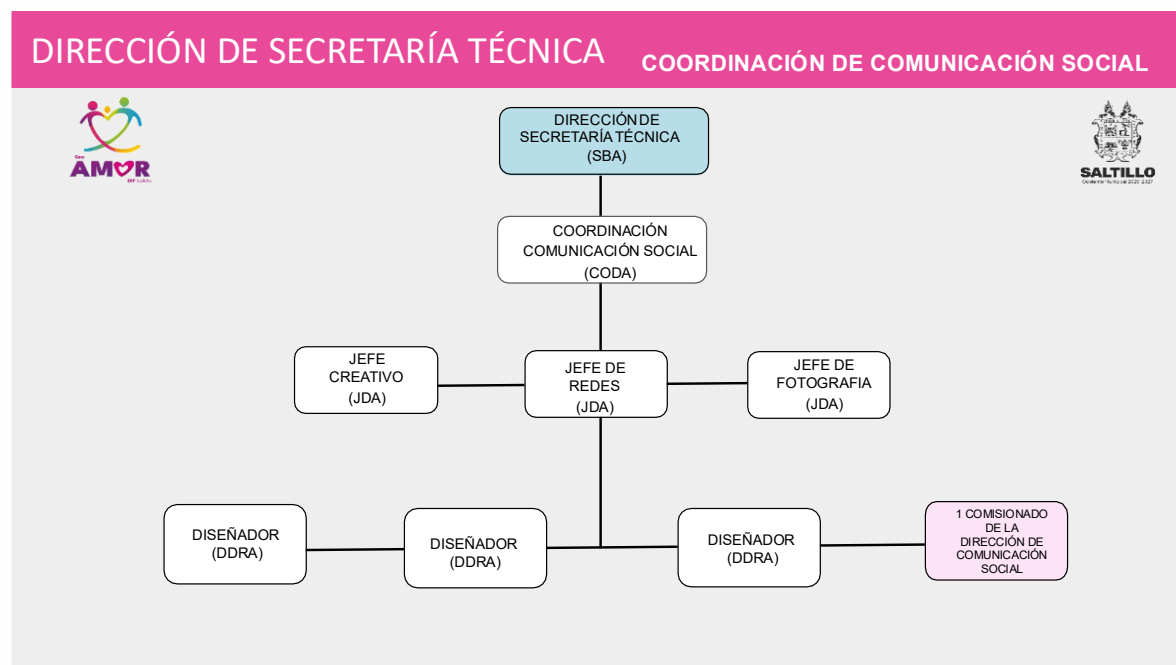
DIRECCIÓN DE SECRETARÍA TÉCNICA

COORDINACIÓN DE COMUNICACIÓN SOCIAL

Con AMOR DIF Saltillo

SALTILLO

DIRECCIÓN DE SECRETARÍA TÉCNICA (SBA)

COORDINACIÓN COMUNICACIÓN SOCIAL (CODA)

JEFE CREATIVO (JDA)

JEFE DE REDES (JDA)

JEFE DE FOTOGRAFIA (JDA)

DISEÑADOR (DDRA)

DISEÑADOR (DDRA)

DISEÑADOR (DDRA)

1 COMISIONADO DE LA DIRECCIÓN DE COMUNICACIÓN SOCIAL